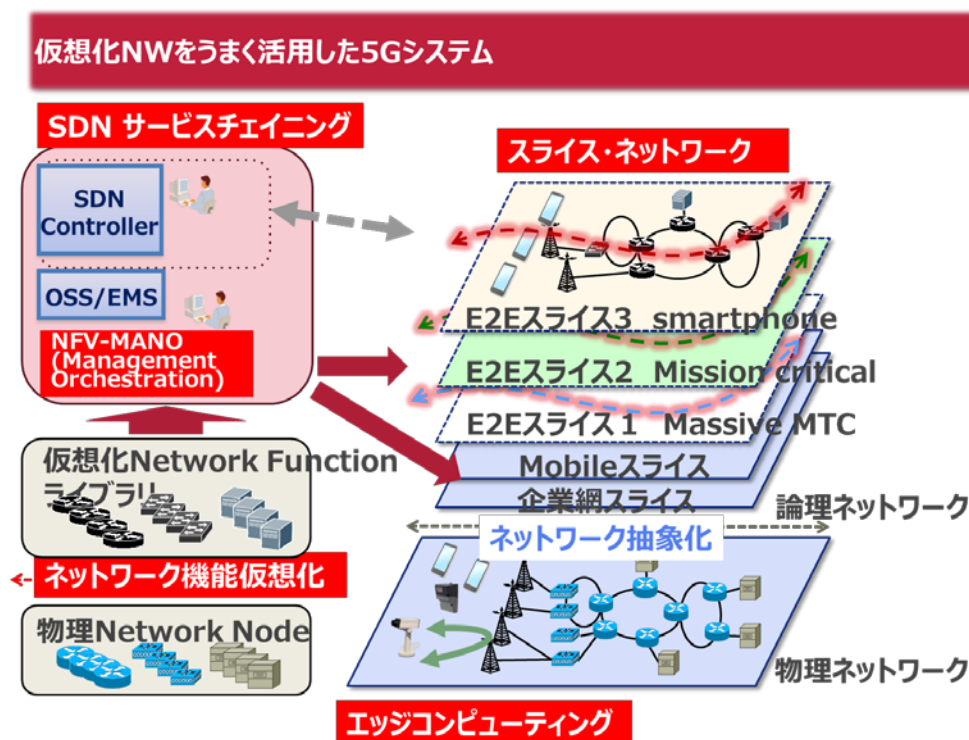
仮想化NWをうまく活用した5Gシステム

SDN サービスチェイニング

SDN Controller

OSS/EMS

NFV-MANO (Management Orchestration)

仮想化Network Function ライブラリ

ネットワーク機能仮想化

物理Network Node

スライス・ネットワーク

E2Eスライス3 smartphone

E2Eスライス2 Mission critical

E2Eスライス1 Massive MTC

Mobileスライス

企業網スライス

論理ネットワーク

ネットワーク抽象化

物理ネットワーク

エッジコンピューティング